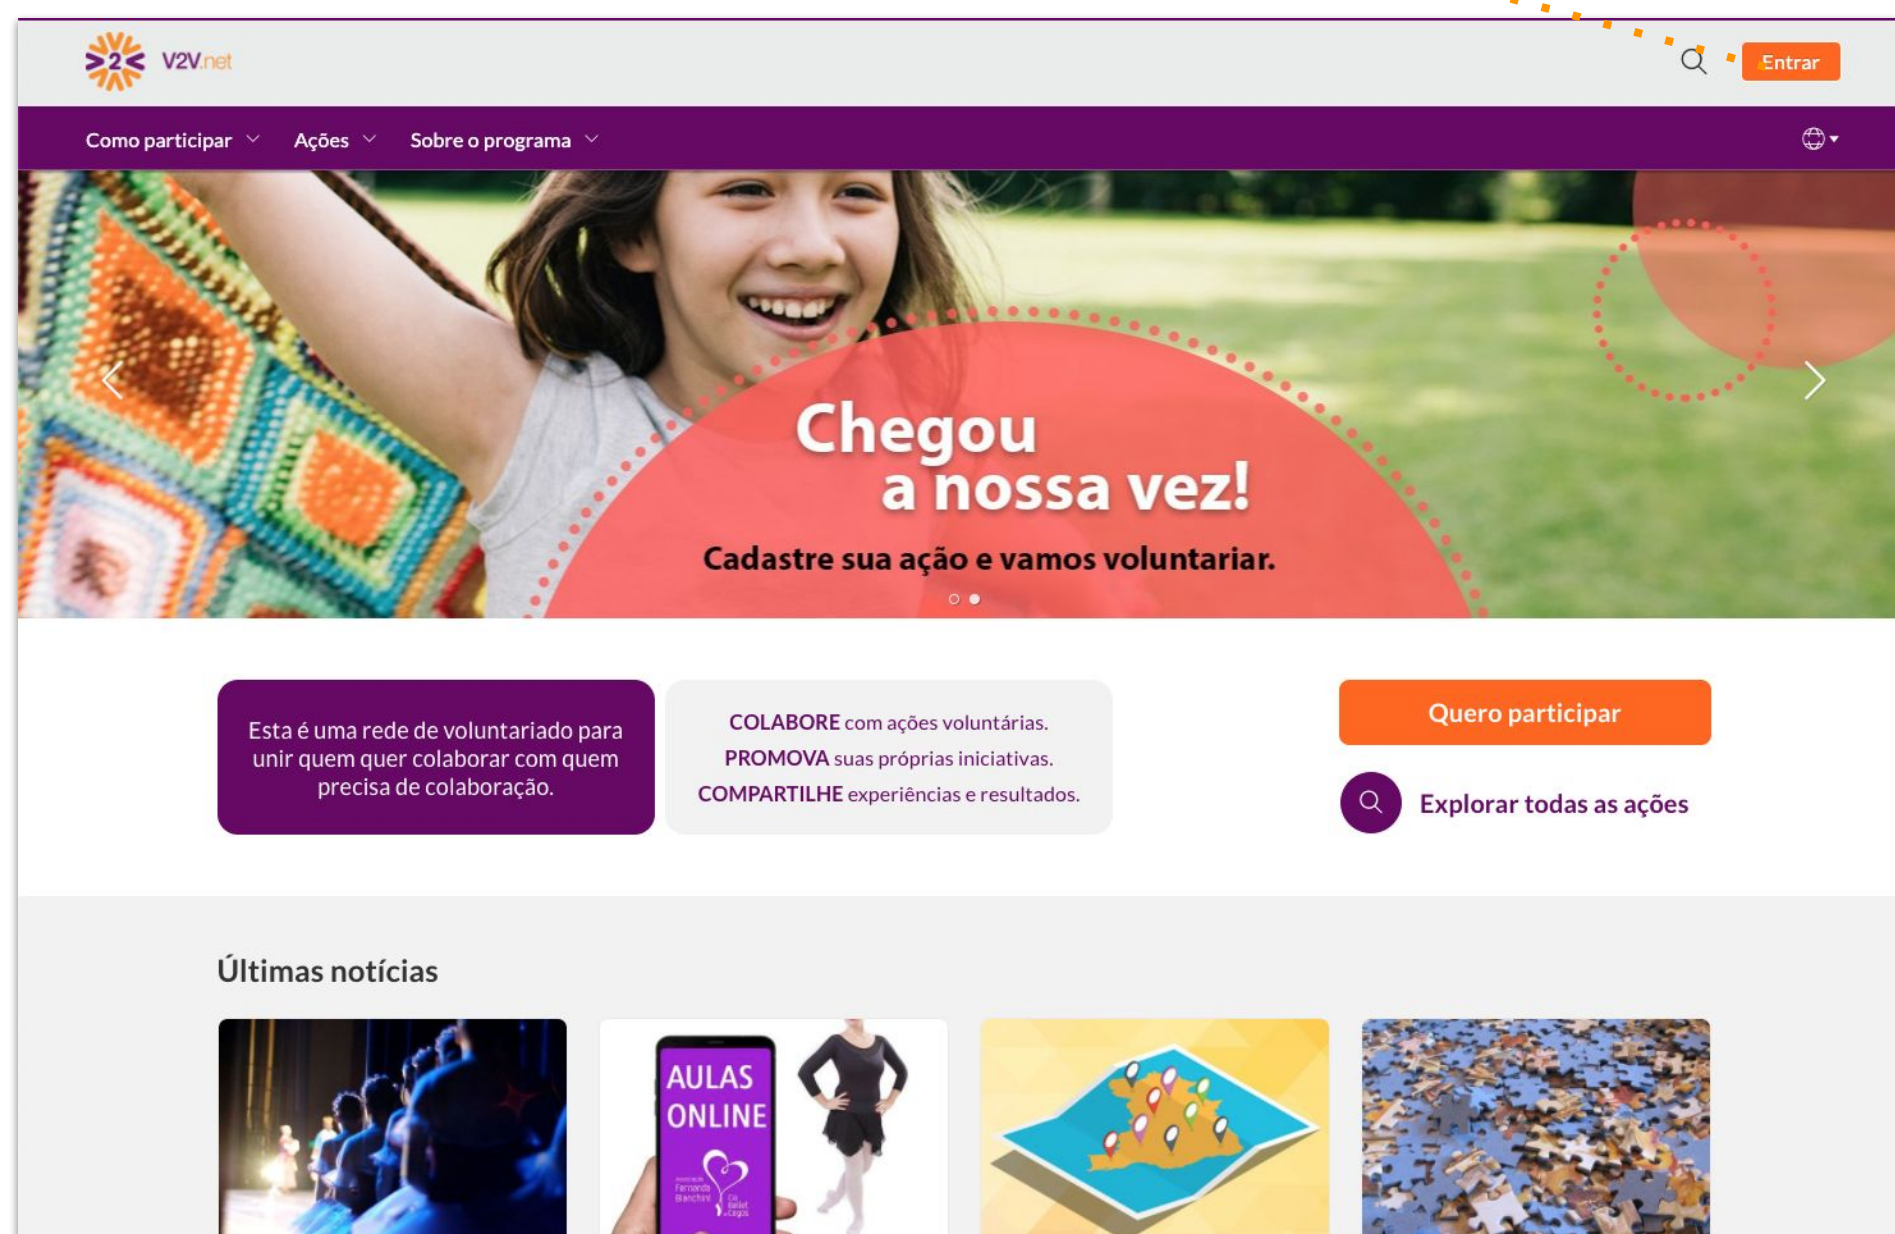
V2V.net

Entrar

Como participar Ações Sobre o programa

Chegou
a nossa vez!
Cadastre sua ação e vamos voluntariar.

Esta é uma rede de voluntariado para unir quem quer colaborar com quem precisa de colaboração.

COLABORE com ações voluntárias.
PROMOVA suas próprias iniciativas.
COMPARTILHE experiências e resultados.

Quero participar

Explorar todas as ações

Últimas notícias

AULAS ONLINE